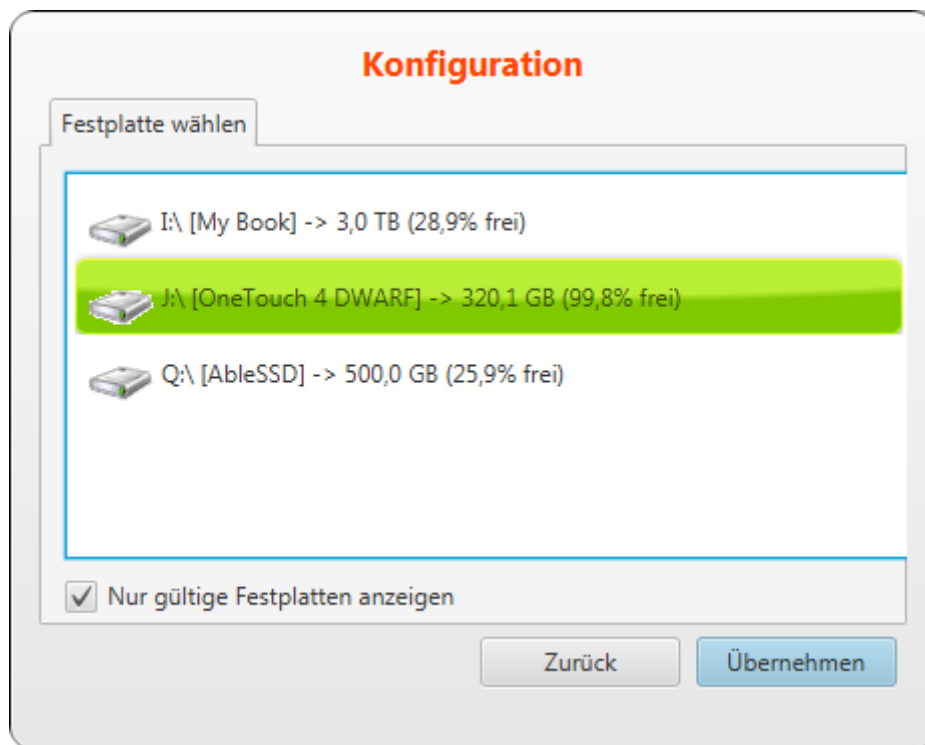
Konfiguration

Festplatte wählen

I:\ [My Book] -> 3,0 TB (28,9% frei)

J:\ [OneTouch 4 DWARF] -> 320,1 GB (99,8% frei)

Q:\ [AbleSSD] -> 500,0 GB (25,9% frei)

Nur gültige Festplatten anzeigen

Zurück

Übernehmen